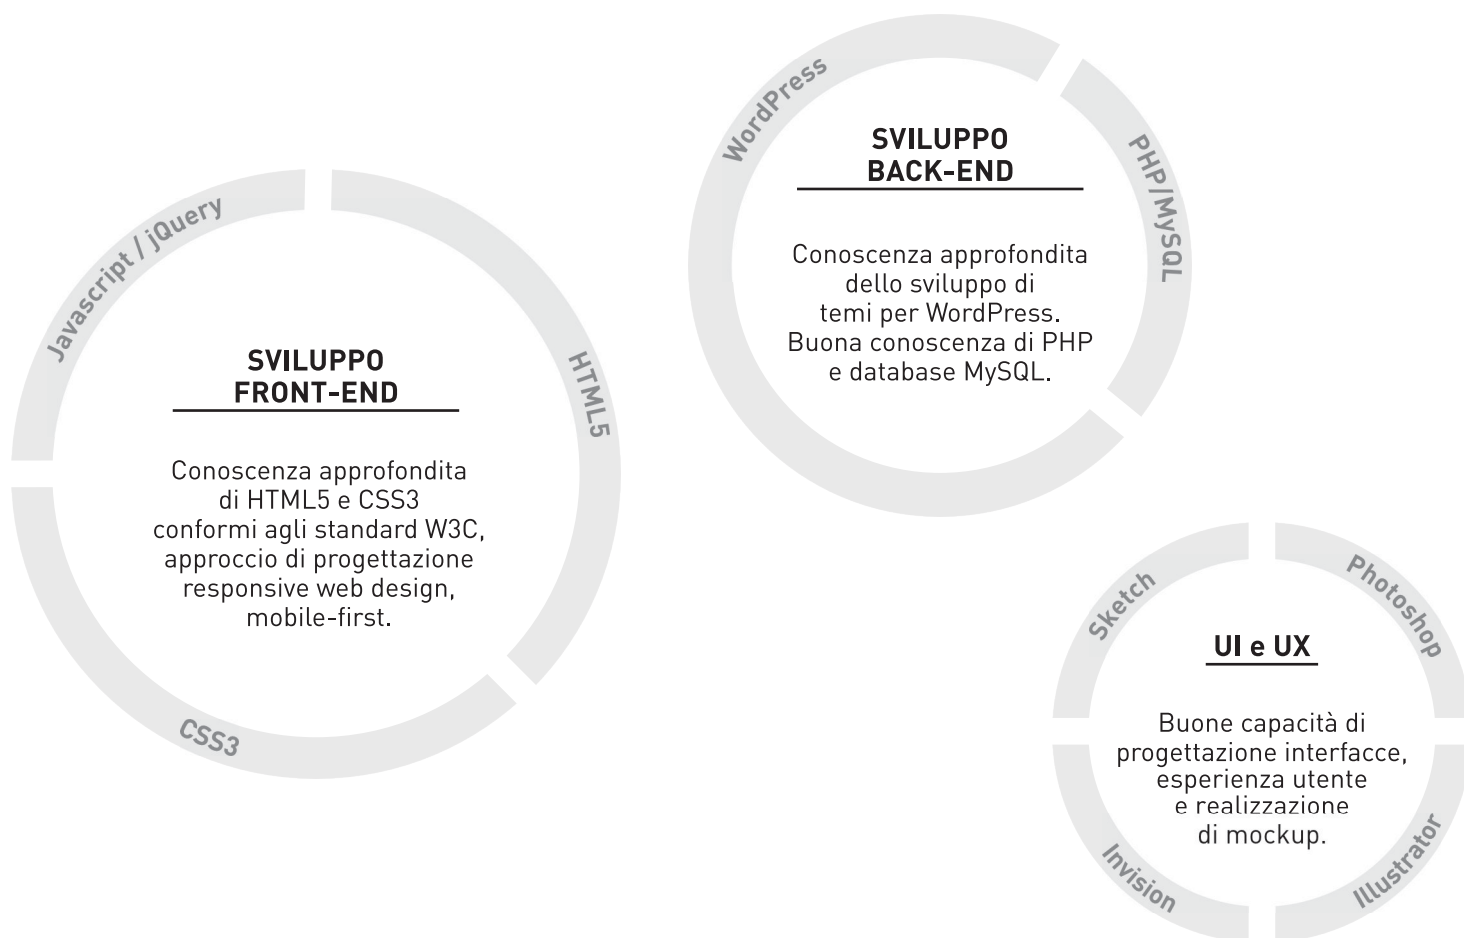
WordPress

SVILUPPO
BACK-END

PHP/MySQL

Conoscenza approfondita dello sviluppo di temi per WordPress. Buona conoscenza di PHP e database MySQL.

Javascript / jQuery

SVILUPPO
FRONT-END

HTML5

Conoscenza approfondita di HTML5 e CSS3 conformi agli standard W3C, approccio di progettazione responsive web design, mobile-first.

CSS3

Sketch

Photoshop

UI e UX

Buone capacità di progettazione interfacce, esperienza utente e realizzazione di mockup.

Invision

Illustrator